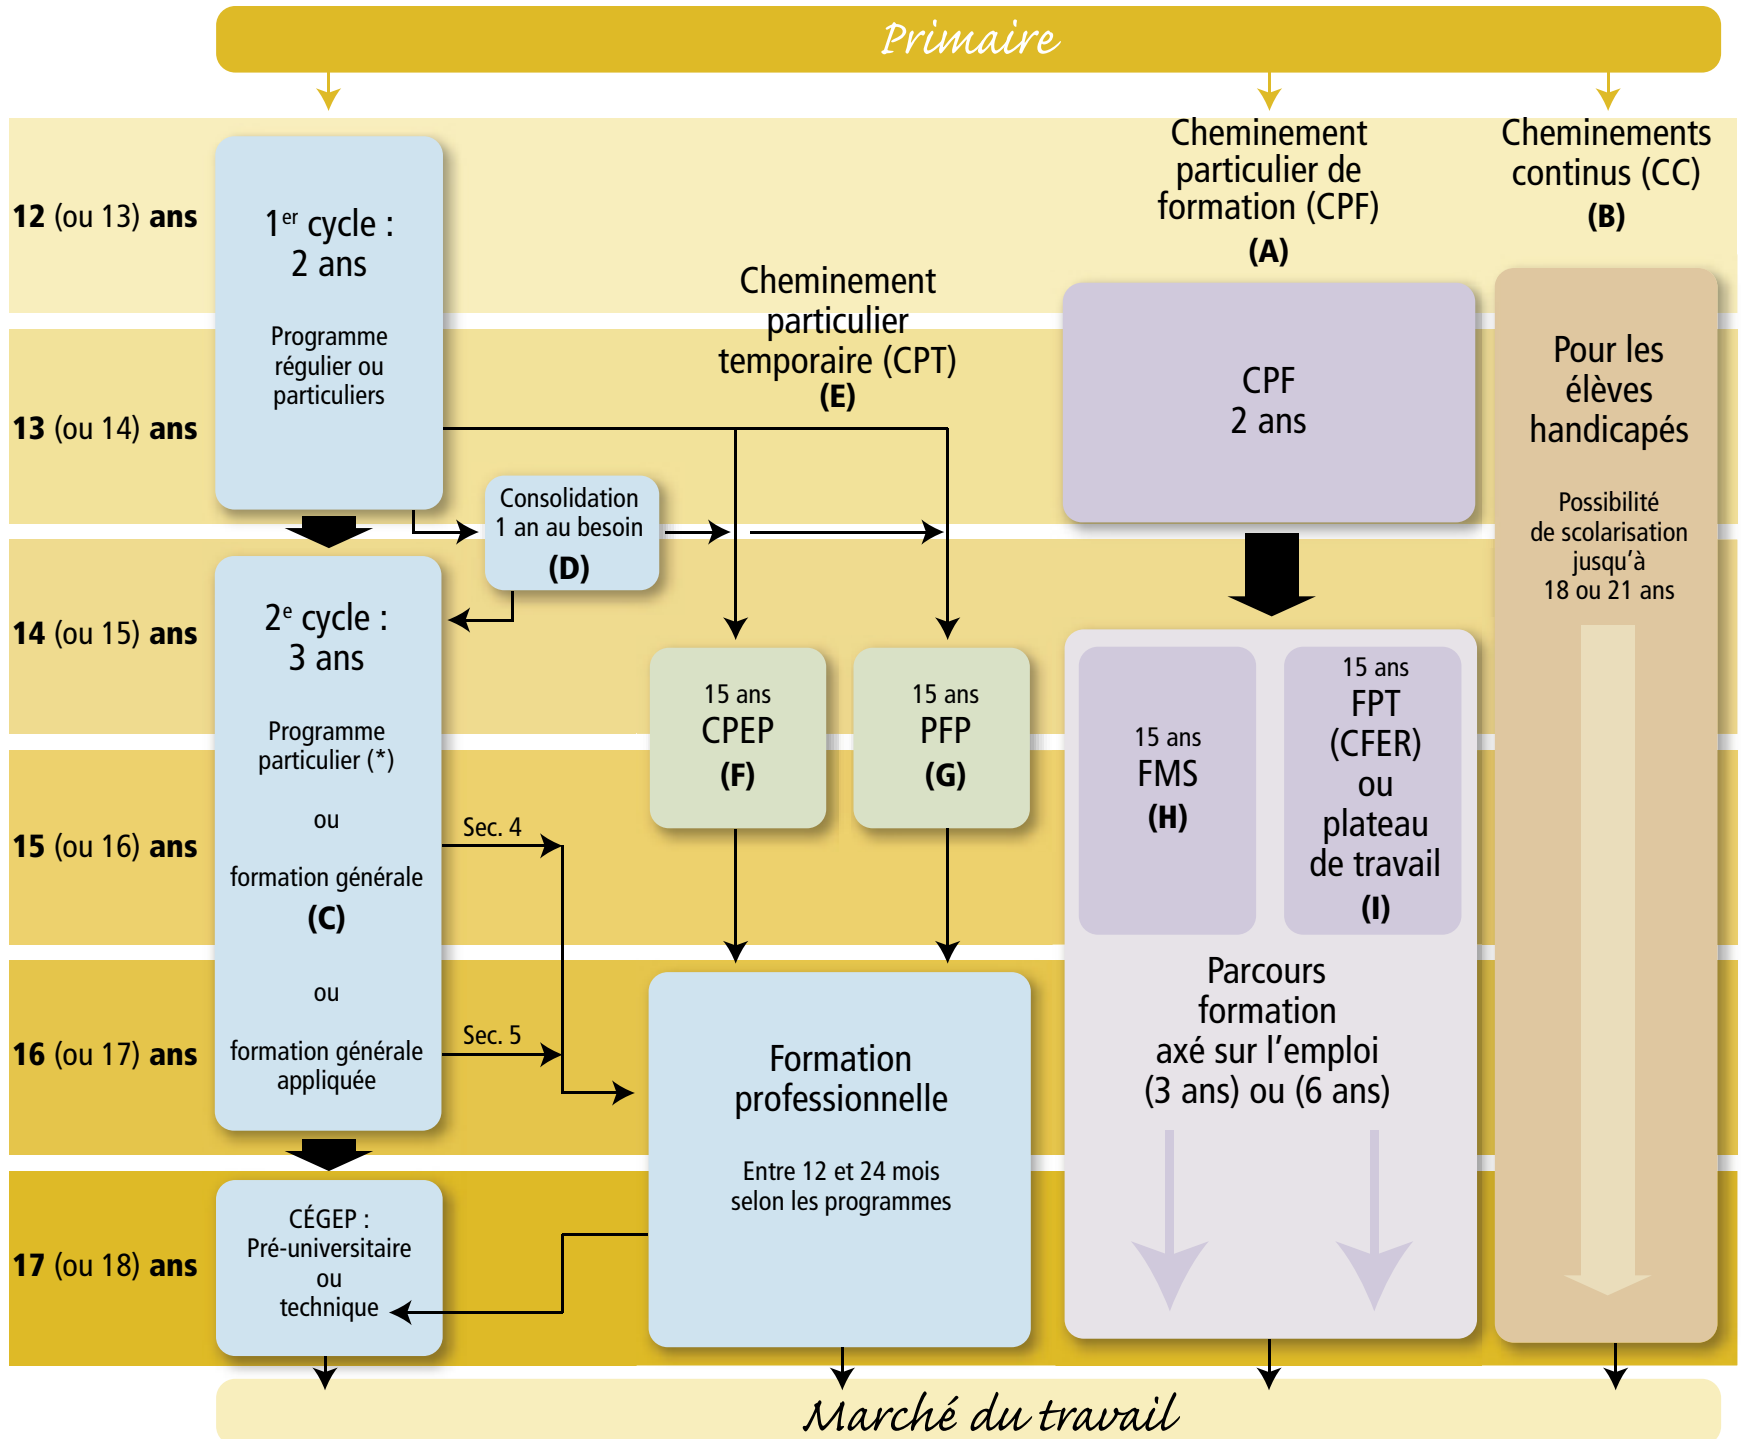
Primaire

Cheminement particulier de formation (CPF) **(A)**

Cheminements continus (CC) **(B)**

**12** (ou 13) **ans**

**13** (ou 14) **ans**

**14** (ou 15) **ans**

**15** (ou 16) **ans**

**16** (ou 17) **ans**

**17** (ou 18) **ans**

1$^{er}$ cycle : 2 ans

Programme régulier ou particuliers

Cheminement particulier temporaire (CPT) **(E)**

CPF 2 ans

Pour les élèves handicapés

Possibilité de scolarisation jusqu'à 18 ou 21 ans

Consolidation 1 an au besoin **(D)**

2$^{e}$ cycle : 3 ans

Programme particulier (*)

ou

formation générale **(C)**

ou

formation générale appliquée

Sec. 4

Sec. 5

15 ans CPEP **(F)**

15 ans PFP **(G)**

15 ans FMS **(H)**

15 ans FPT (CFER) ou plateau de travail **(I)**

Parcours formation axé sur l'emploi (3 ans) ou (6 ans)

Formation professionnelle

Entre 12 et 24 mois selon les programmes

CÉGEP : Pré-universitaire ou technique

Marché du travail